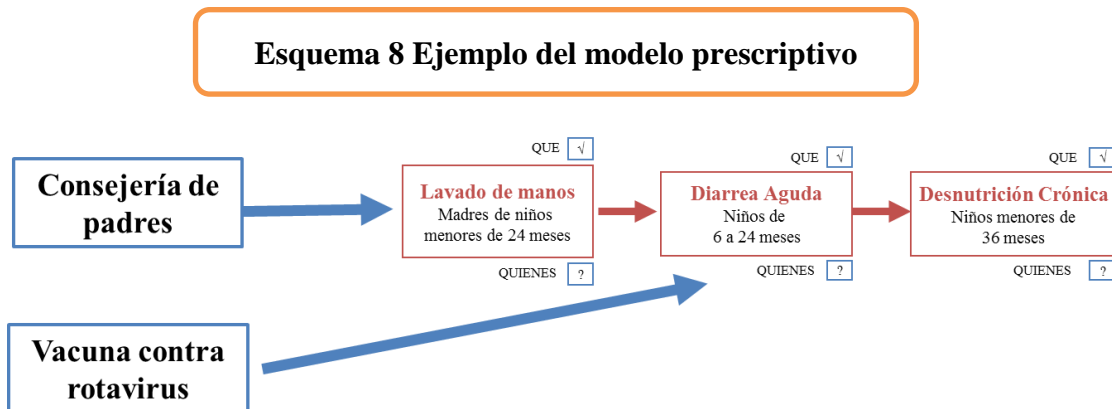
Esquema 8 Ejemplo del modelo prescriptivo

Consejería de padres

QUE √

Lavado de manos
Madres de niños menores de 24 meses

QUIENES ?

QUE √

Diarrea Aguda
Niños de 6 a 24 meses

QUIENES ?

QUE √

Desnutrición Crónica
Niños menores de 36 meses

QUIENES ?

Vacuna contra rotavirus